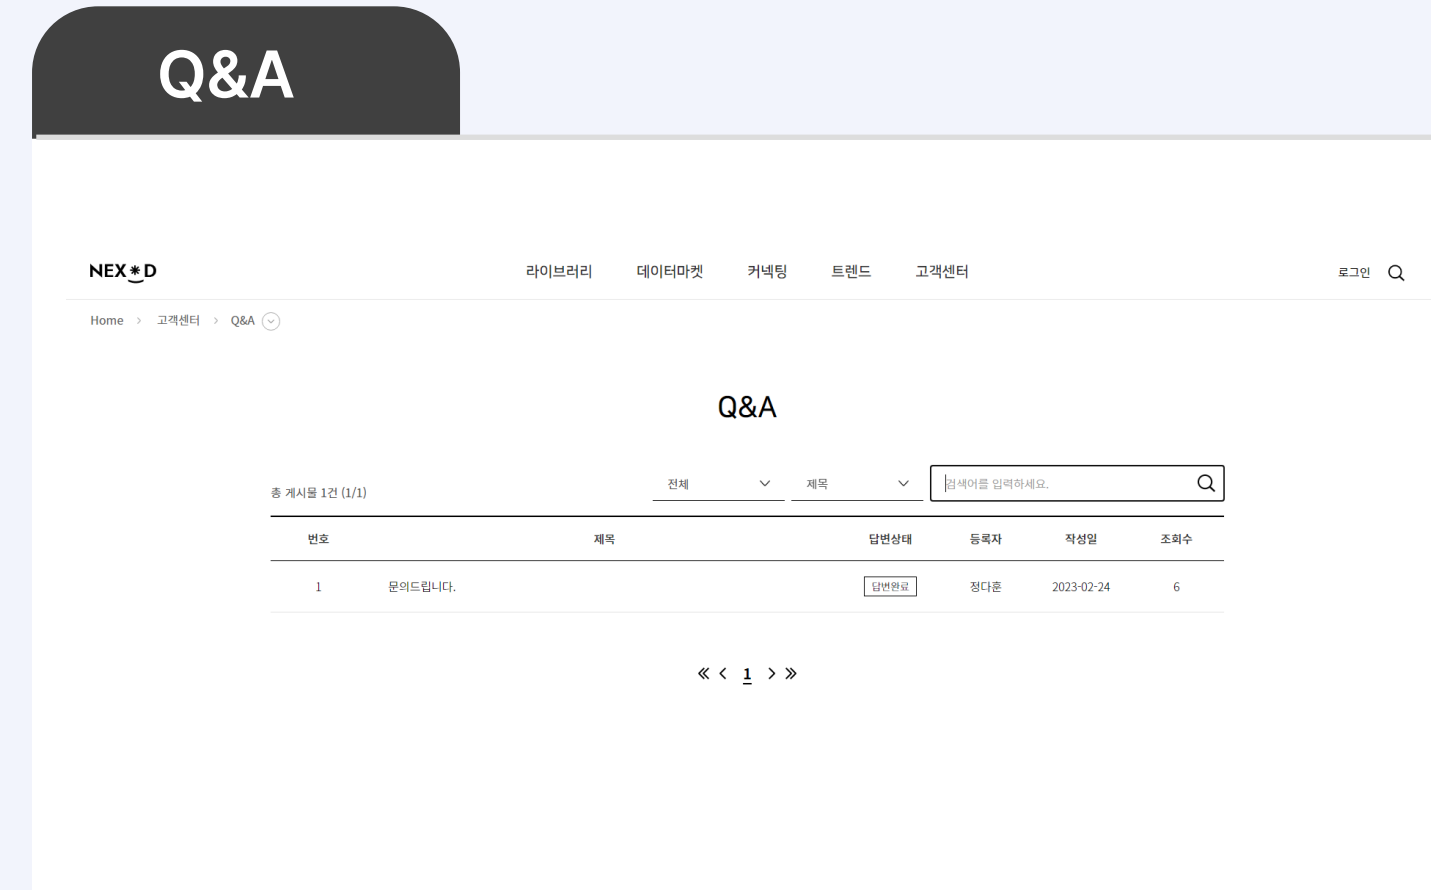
Q&A

NEX✱D

라이브러리 데이터마켓 커넥팅 트렌드 고객센터

로그인

Home > 고객센터 > Q&A

Q&A

총 게시물 1건 (1/1)

전체 제목 검색어를 입력하세요.

| 번호 | 제목 | 답변상태 | 등록자 | 작성일 | 조회수 |
|---|---|---|---|---|---|
| 1 | 문의드립니다. | 답변완료 | 정다훈 | 2023-02-24 | 6 |

« < 1 > »